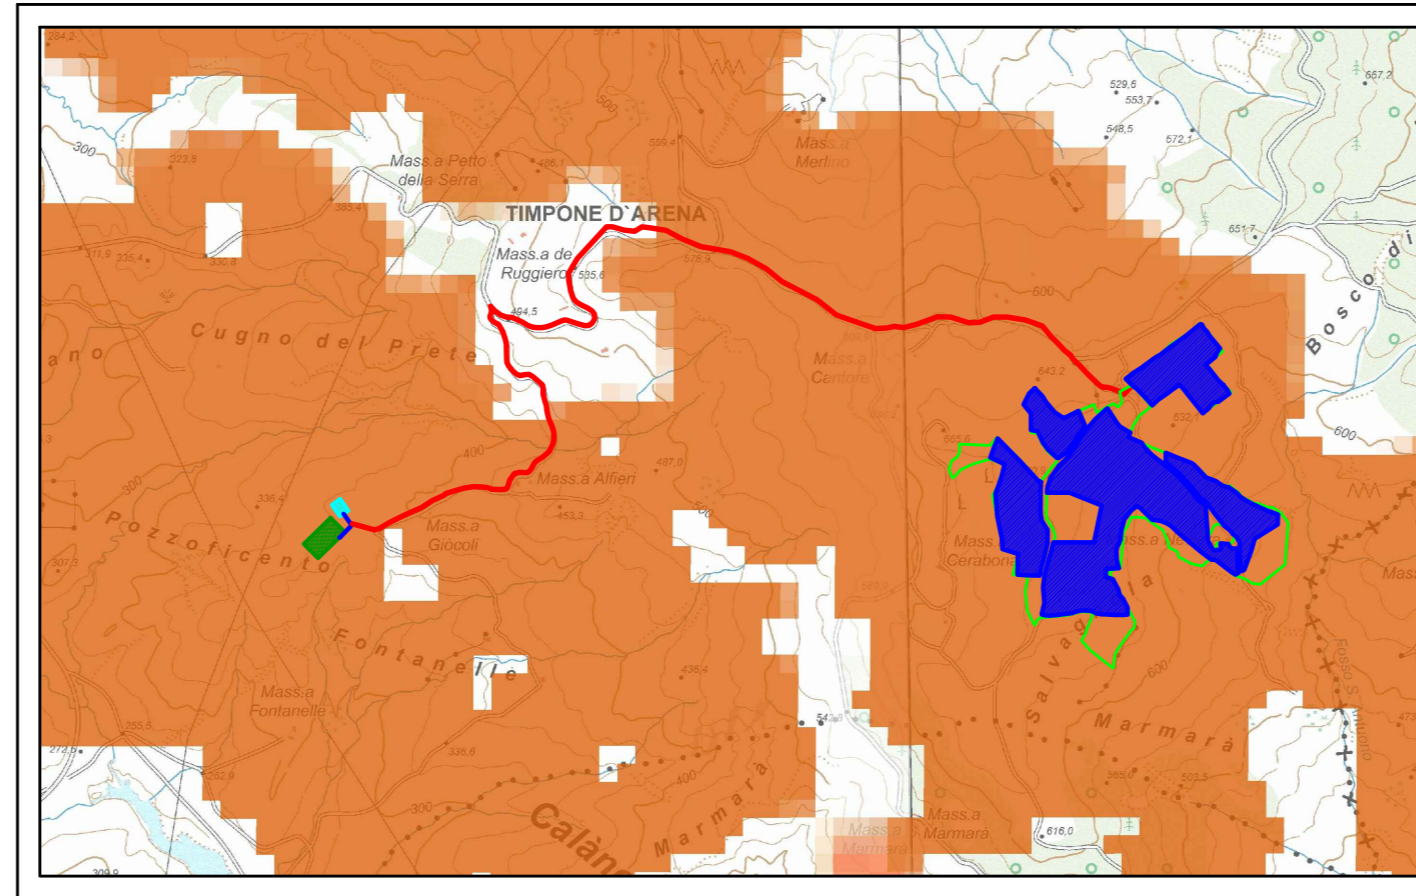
284,2
300
223,8
Mass.a Petto della Serra
486,1
559,4
Mass.a Merlino
529,6
553,7
548,5
572,1
667,2
TIMPONE D'ARENA
385,4
651,7
Bosco di
311,9
335,4
330,8
Mass.a de Ruggiero
535,6
578,9
600
494,5
Cugno del Prete
ano
Mass.a Centore
643,2
532
600
400
487,0
Mass.a Alfieri
300
336,4
Pozzoficento
Mass.a Giòcoli
453,3
500
Mass.a Cerabona
Mass.a Ne
Mass
307,3
Fontanelle
436,4
600
Salvagna
Marmarà
Mass.a Fontanelle
255,5
272,5
336,6
542,0
282,9
400
Marmarà
565,0
503,5
300
Calàn
Mass.a Marmarà
Mass.a Marmarà
616,0
309,9
Fosso S.